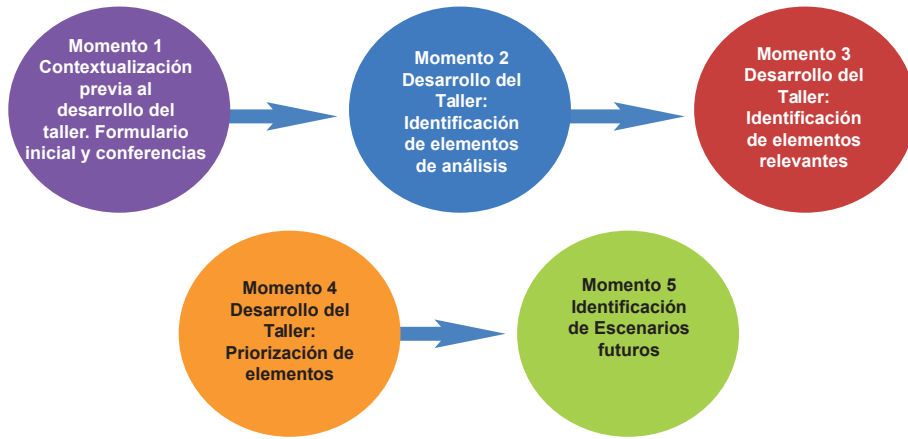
Momento 1
Contextualización previa al desarrollo del taller. Formulario inicial y conferencias

Momento 2
Desarrollo del Taller: Identificación de elementos de análisis

Momento 3
Desarrollo del Taller: Identificación de elementos relevantes

Momento 4
Desarrollo del Taller: Priorización de elementos

Momento 5
Identificación de Escenarios futuros